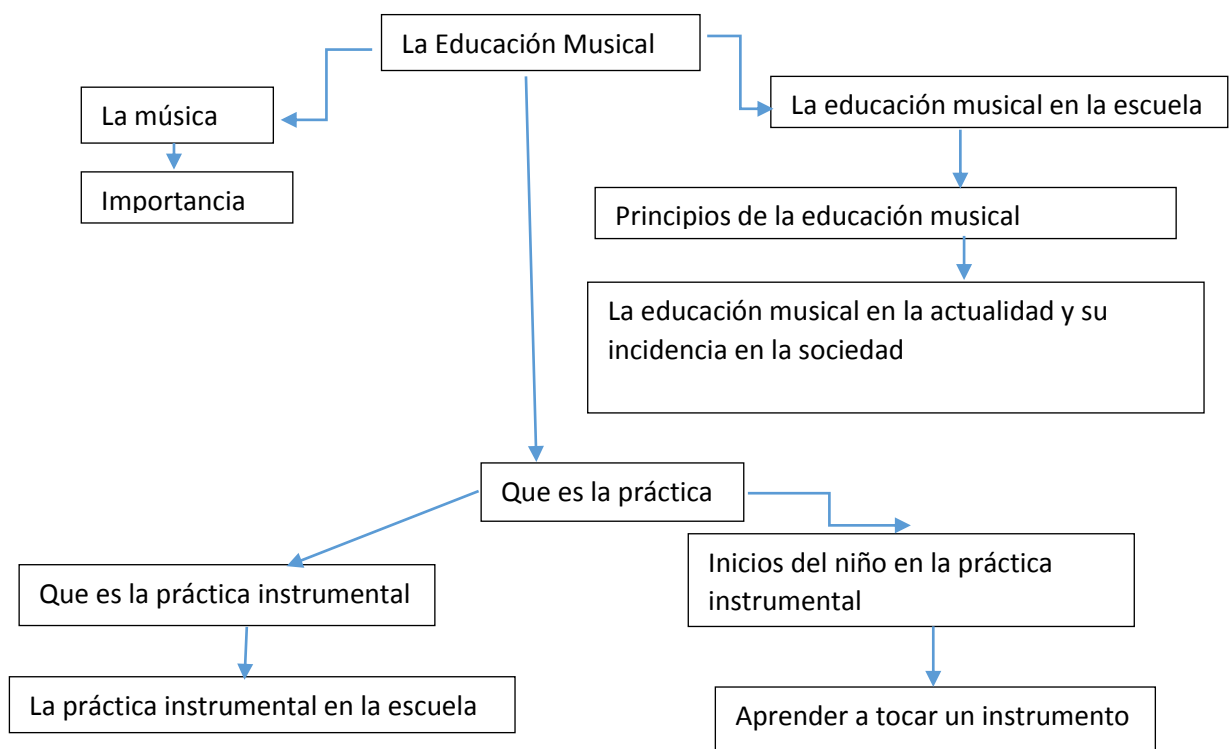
La Educación Musical

La música

Importancia

La educación musical en la escuela

Principios de la educación musical

La educación musical en la actualidad y su incidencia en la sociedad

Que es la práctica

Que es la práctica instrumental

La práctica instrumental en la escuela

Inicios del niño en la práctica instrumental

Aprender a tocar un instrumento